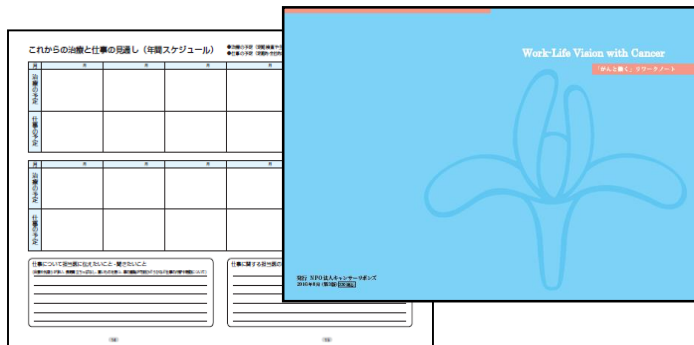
これからの治療と仕事の見通し（年間スケジュール）

●治療の予定 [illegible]
●仕事の予定 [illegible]

| 月 | 月 | 月 | 月 | 月 |
|---|---|---|---|---|
| 治療の予定 | | | | |
| 仕事の予定 | | | | |

| 月 | 月 | 月 | 月 | 月 |
|---|---|---|---|---|
| 治療の予定 | | | | |
| 仕事の予定 | | | | |

仕事について担当医に伝えたいこと・聞きたいこと

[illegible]

仕事に関する担当医の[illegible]

Work-Life Vision with Cancer

「がんと働く」リワークノート

発行 NPO法人キャンサーリボンズ
2010年8月（第1版）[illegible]